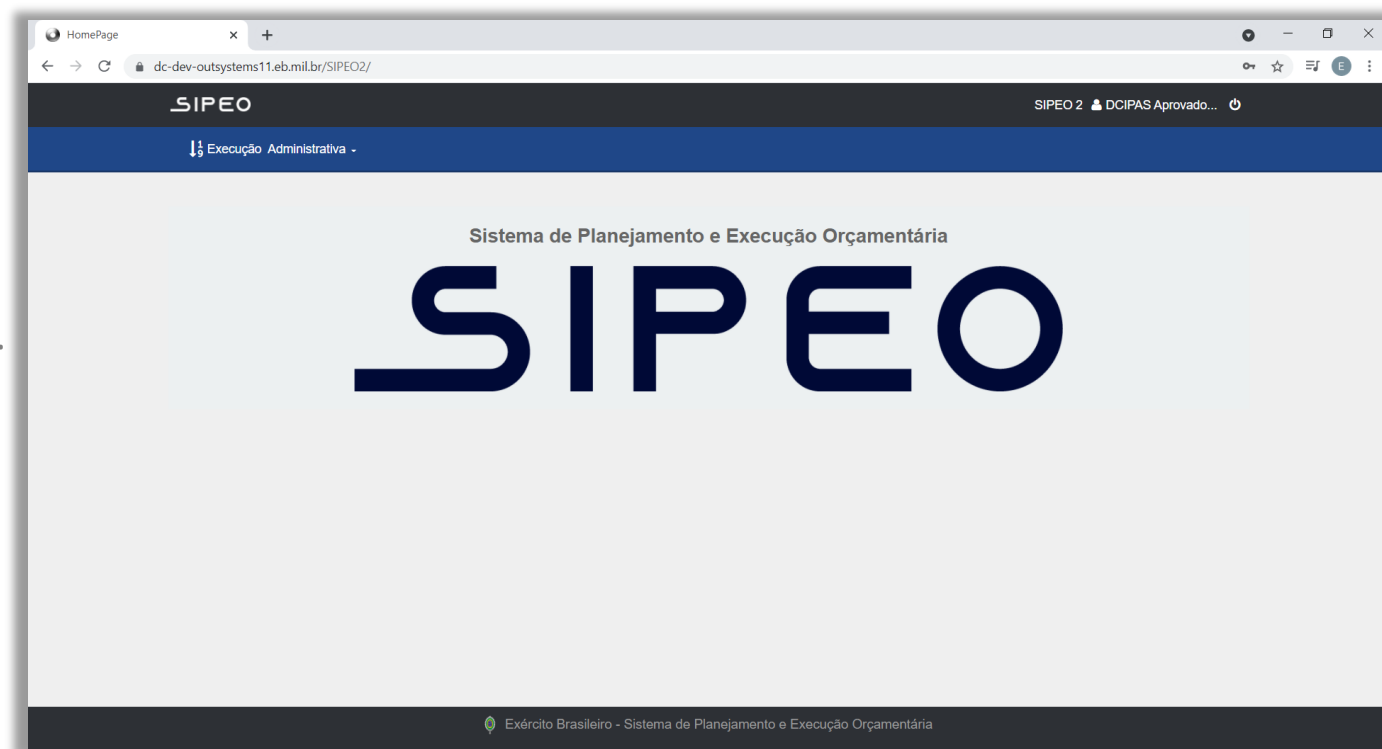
HomePage

dc-dev-outsystems11.eb.mil.br/SIPEO2/

E

SIPEO

SIPEO 2 DCIPAS Aprovado...

Execução Administrativa

Sistema de Planejamento e Execução Orçamentária

SIPEO

Exército Brasileiro - Sistema de Planejamento e Execução Orçamentária